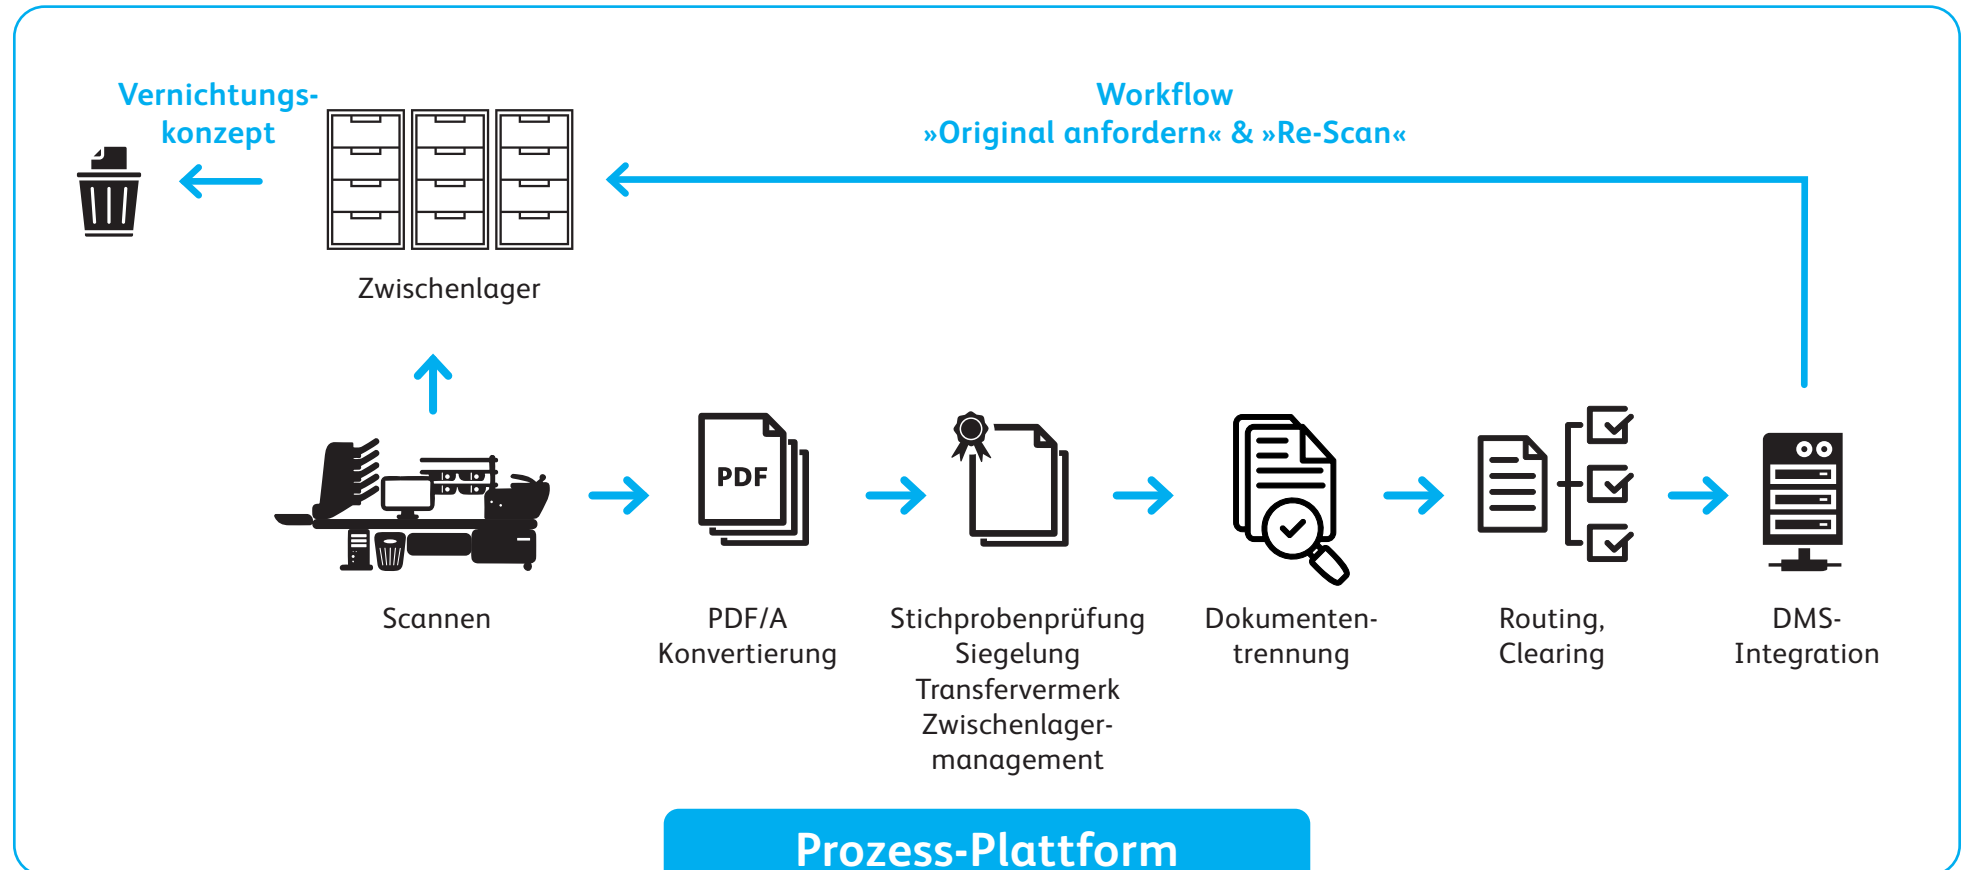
Vernichtungskonzept

Zwischenlager

Workflow
»Original anfordern« & »Re-Scan«

Scannen

PDF

PDF/A Konvertierung

Stichprobenprüfung
Siegelung
Transfervermerk
Zwischenlagermanagement

Dokumententrennung

Routing, Clearing

DMS-Integration

Prozess-Plattform